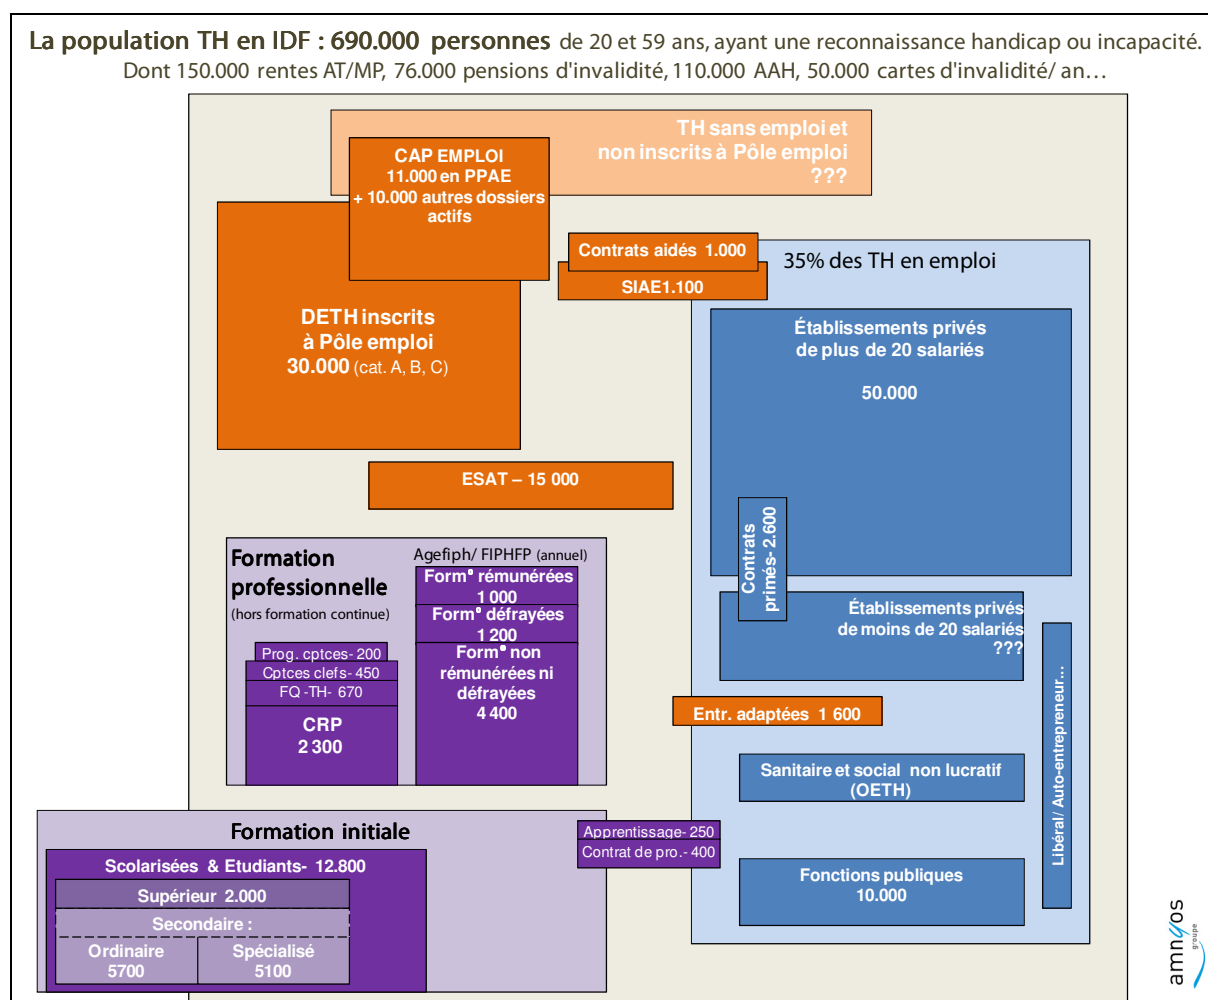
La population TH en IDF : 690.000 personnes de 20 et 59 ans, ayant une reconnaissance handicap ou incapacité. Dont 150.000 rentes AT/MP, 76.000 pensions d'invalidité, 110.000 AAH, 50.000 cartes d'invalidité/ an…

TH sans emploi et non inscrits à Pôle emploi ???

CAP EMPLOI 11.000 en PPAE + 10.000 autres dossiers actifs

DETH inscrits à Pôle emploi 30.000 (cat. A, B, C)

Contrats aidés 1.000

SIAE1.100

35% des TH en emploi

Établissements privés de plus de 20 salariés

50.000

ESAT – 15 000

Contrats primés- 2.600

Établissements privés de moins de 20 salariés ???

Libéral/ Auto-entrepreneur…

Formation professionnelle (hors formation continue)

Agefiph/ FIPHFP (annuel)

Form° rémunérées 1 000

Form° défrayées 1 200

Form° non rémunérées ni défrayées 4 400

Prog. cptces- 200

Cptces clefs- 450

FQ -TH- 670

CRP 2 300

Entr. adaptées 1 600

Sanitaire et social non lucratif (OETH)

Formation initiale

Apprentissage- 250

Contrat de pro.- 400

Scolarisées & Etudiants- 12.800

Supérieur 2.000

Secondaire :

Ordinaire 5700

Spécialisé 5100

Fonctions publiques 10.000

amnyos groupe